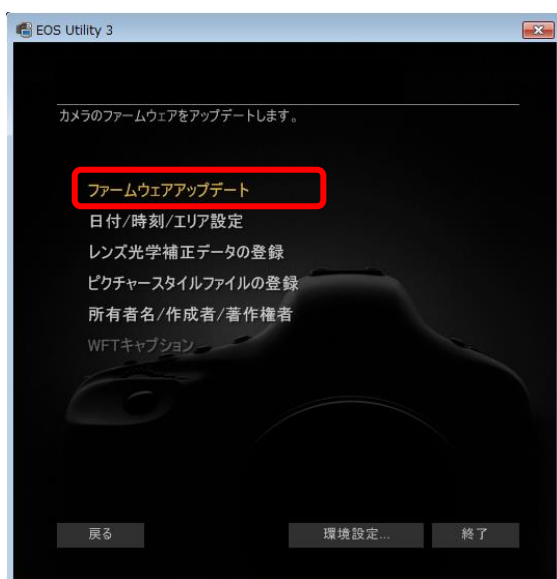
EOS Utility 3

カメラのファームウェアをアップデートします。

ファームウェアアップデート
日付/時刻/エリア設定
レンズ光学補正データの登録
ピクチャースタイルファイルの登録
所有者名/作成者/著作権者
WFTキャプション

戻る
環境設定...
終了